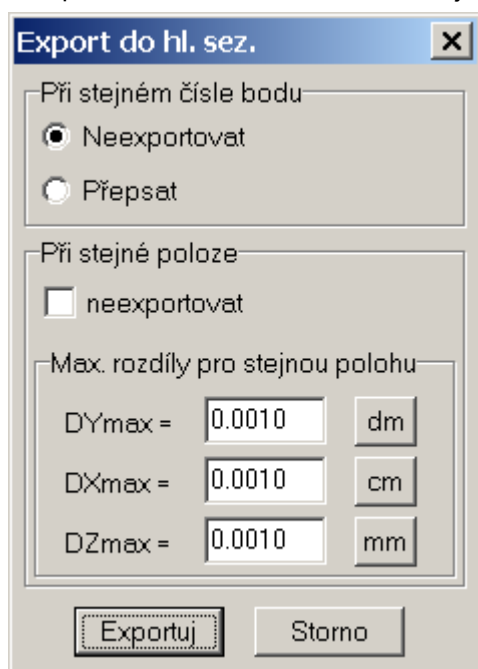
Export do hl. sez.

×

Při stejném čísle bodu

Neexportovat

Přepsat

Při stejné poloze

neexportovat

Max. rozdíly pro stejnou polohu

DYmax = 0.0010 dm

DXmax = 0.0010 cm

DZmax = 0.0010 mm

Exportuj

Storno